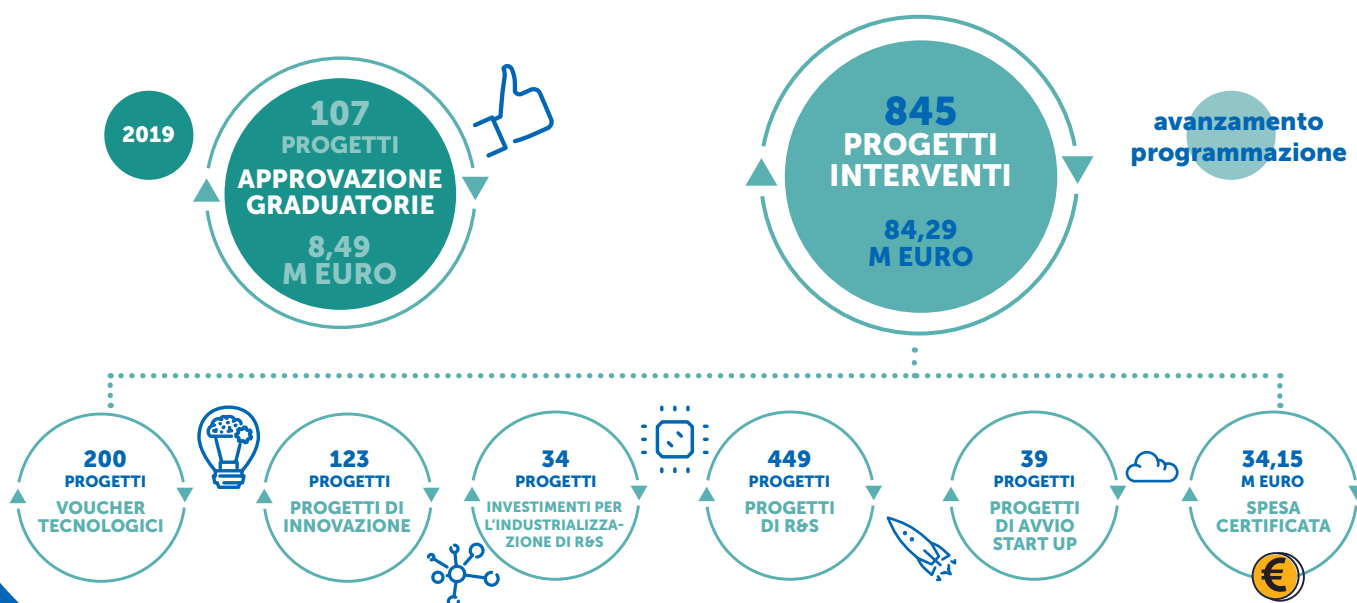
2019

107
PROGETTI
APPROVAZIONE GRADUATORIE
8,49
M EURO

845
PROGETTI
INTERVENTI
84,29
M EURO

avanzamento programmazione

200
PROGETTI
VOUCHER TECNOLOGICI

123
PROGETTI
PROGETTI DI INNOVAZIONE

34
PROGETTI
INVESTIMENTI PER L'INDUSTRIALIZZAZIONE DI R&S

449
PROGETTI
PROGETTI DI R&S

39
PROGETTI
PROGETTI DI AVVIO START UP

34,15
M EURO
SPESA CERTIFICATA

€